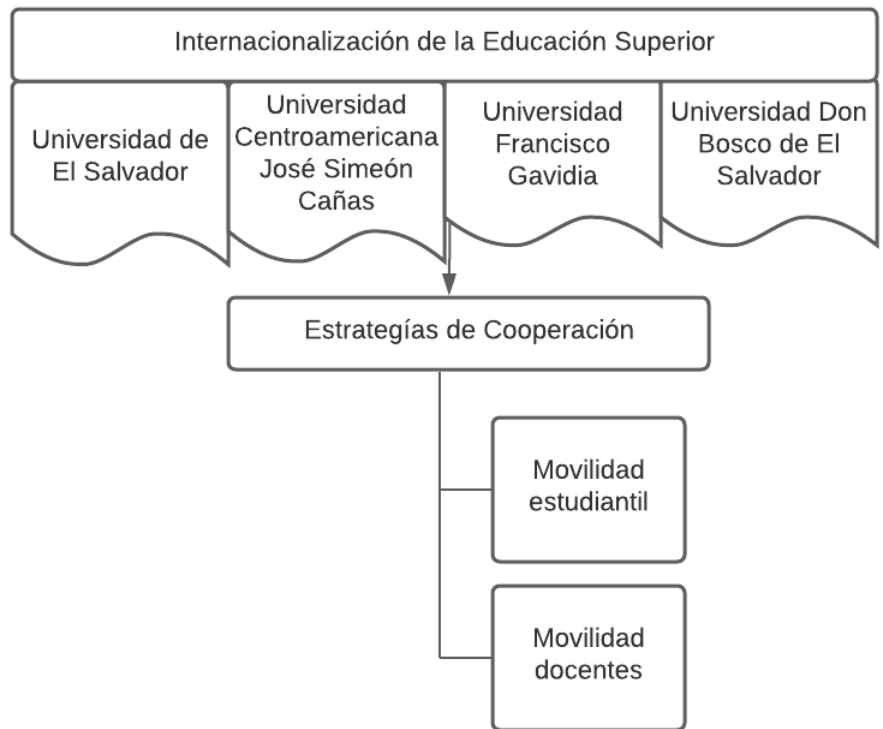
Internacionalización de la Educación Superior

Universidad de El Salvador

Universidad Centroamericana José Simeón Cañas

Universidad Francisco Gavidia

Universidad Don Bosco de El Salvador

Estrategías de Cooperación

Movilidad estudiantil

Movilidad docentes